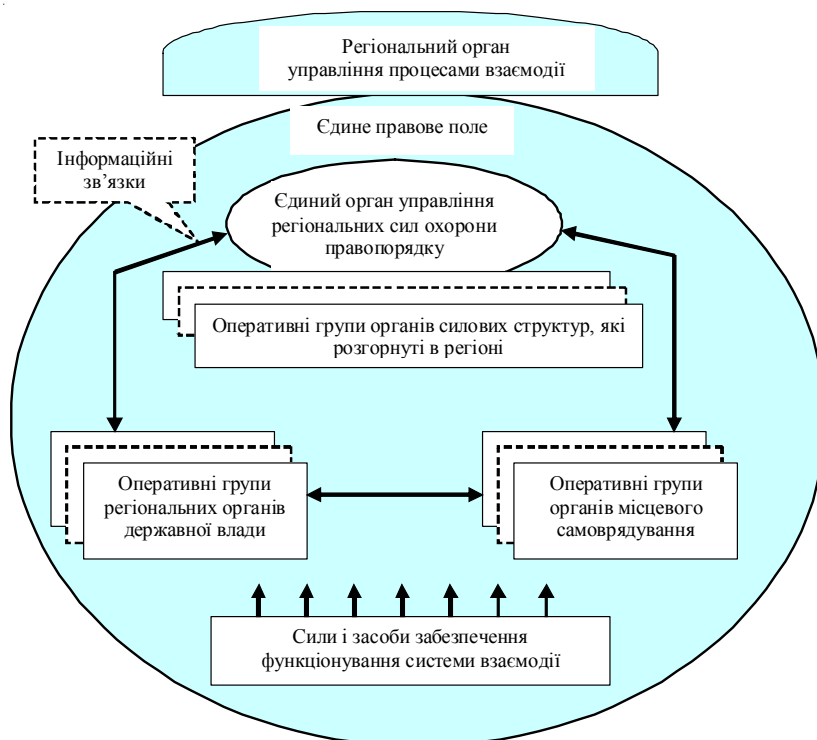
Регіональний орган управління процесами взаємодії

Єдине правове поле

Інформаційні зв’язки

Єдиний орган управління регіональних сил охорони правопорядку

Оперативні групи органів силових структур, які розгорнуті в регіоні

Оперативні групи регіональних органів державної влади

Оперативні групи органів місцевого самоврядування

Сили і засоби забезпечення функціонування системи взаємодії